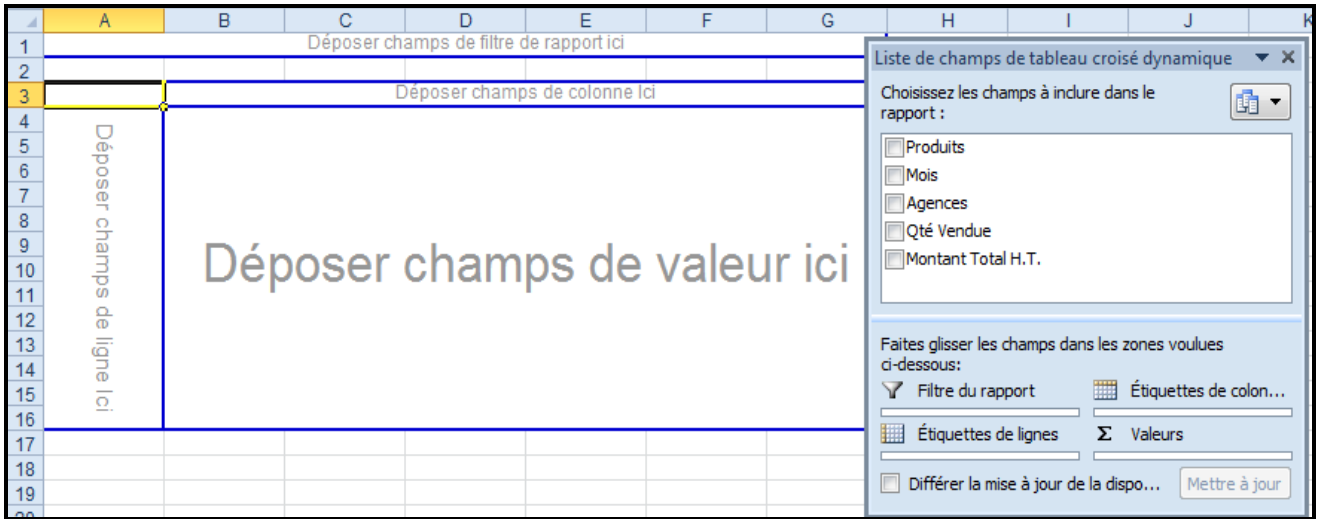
A B C D E F G H I J K

1 Déposer champs de filtre de rapport ici
2
3 Déposer champs de colonne Ici
4
5
6
7
8
9
10
11
12
13
14
15
16
17
18
19

Déposer champs de ligne Ici

Déposer champs de valeur ici

Liste de champs de tableau croisé dynamique

Choisissez les champs à inclure dans le rapport :

Produits
Mois
Agences
Qté Vendue
Montant Total H.T.

Faites glisser les champs dans les zones voulues ci-dessous:

Filtre du rapport
Étiquettes de colon...
Étiquettes de lignes
Σ Valeurs

Différer la mise à jour de la dispo...
Mettre à jour